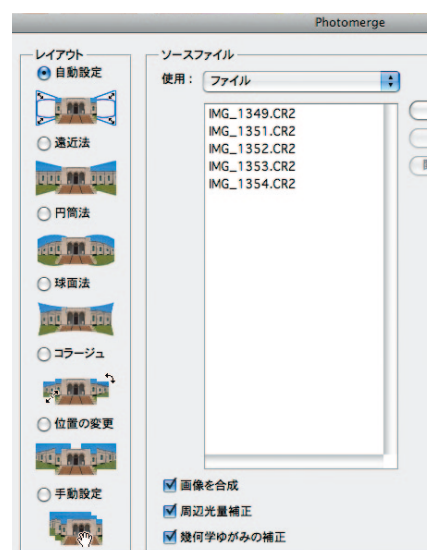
Photomerge

レイアウト
自動設定
遠近法
円筒法
球面法
コラージュ
位置の変更
手動設定

ソースファイル
使用： ファイル
IMG_1349.CR2
IMG_1351.CR2
IMG_1352.CR2
IMG_1353.CR2
IMG_1354.CR2

画像を合成
周辺光量補正
幾何学ゆがみの補正